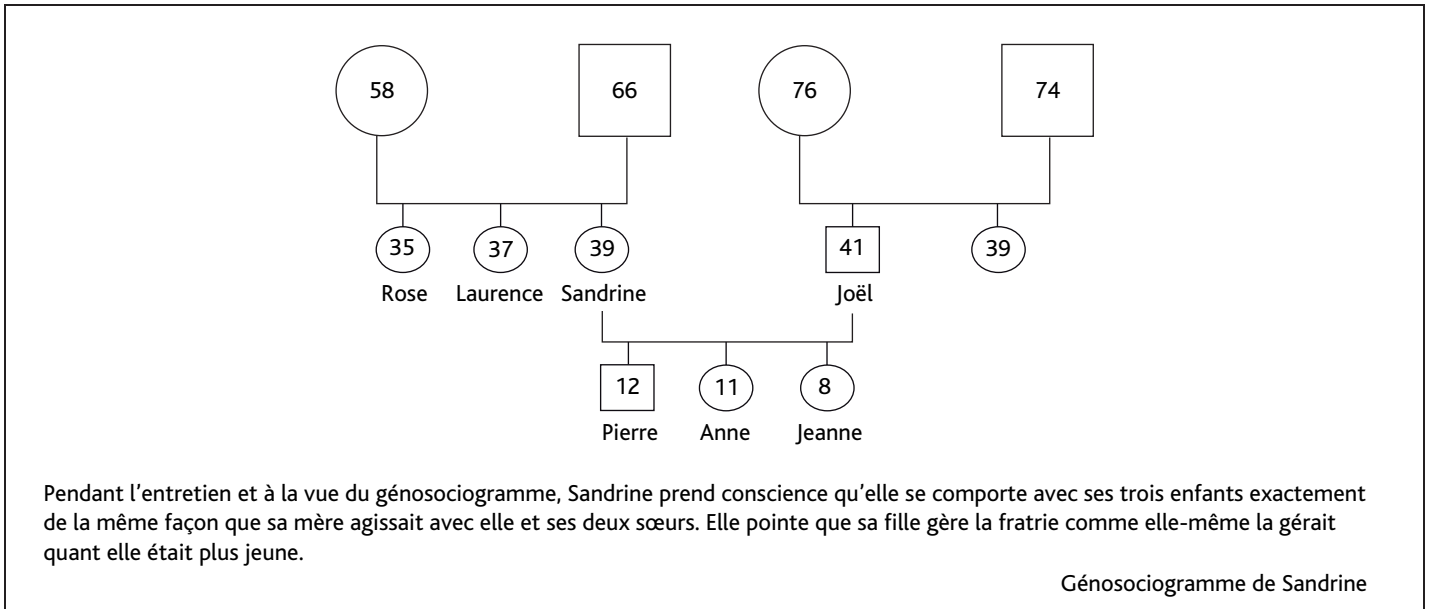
58

66

76

74

35
Rose

37
Laurence

39
Sandrine

41
Joël

39

12
Pierre

11
Anne

8
Jeanne

Pendant l'entretien et à la vue du génosociogramme, Sandrine prend conscience qu'elle se comporte avec ses trois enfants exactement de la même façon que sa mère agissait avec elle et ses deux sœurs. Elle pointe que sa fille gère la fratrie comme elle-même la gérait quant elle était plus jeune.

Génosociogramme de Sandrine